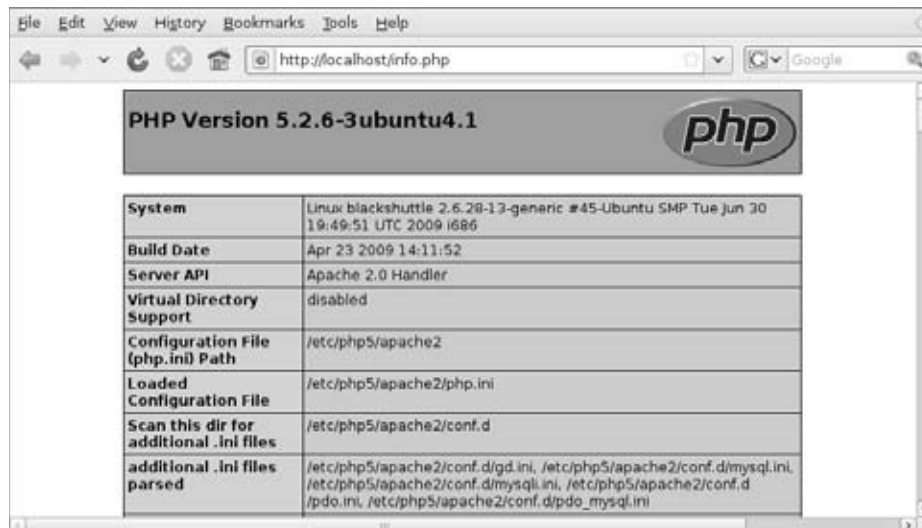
File Edit View History Bookmarks Tools Help

http://localhost/info.php

Google

PHP Version 5.2.6-3ubuntu4.1

php

| System | Linux blackshuttle 2.6.28-13-generic #45-Ubuntu SMP Tue Jun 30 19:49:51 UTC 2009 i686 |
|---|---|
| Build Date | Apr 23 2009 14:11:52 |
| Server API | Apache 2.0 Handler |
| Virtual Directory Support | disabled |
| Configuration File (php.ini) Path | /etc/php5/apache2 |
| Loaded Configuration File | /etc/php5/apache2/php.ini |
| Scan this dir for additional .ini files | /etc/php5/apache2/conf.d |
| additional .ini files parsed | /etc/php5/apache2/conf.d/gd.ini, /etc/php5/apache2/conf.d/mysql.ini, /etc/php5/apache2/conf.d/mysqli.ini, /etc/php5/apache2/conf.d/pdo.ini, /etc/php5/apache2/conf.d/pdo_mysql.ini |